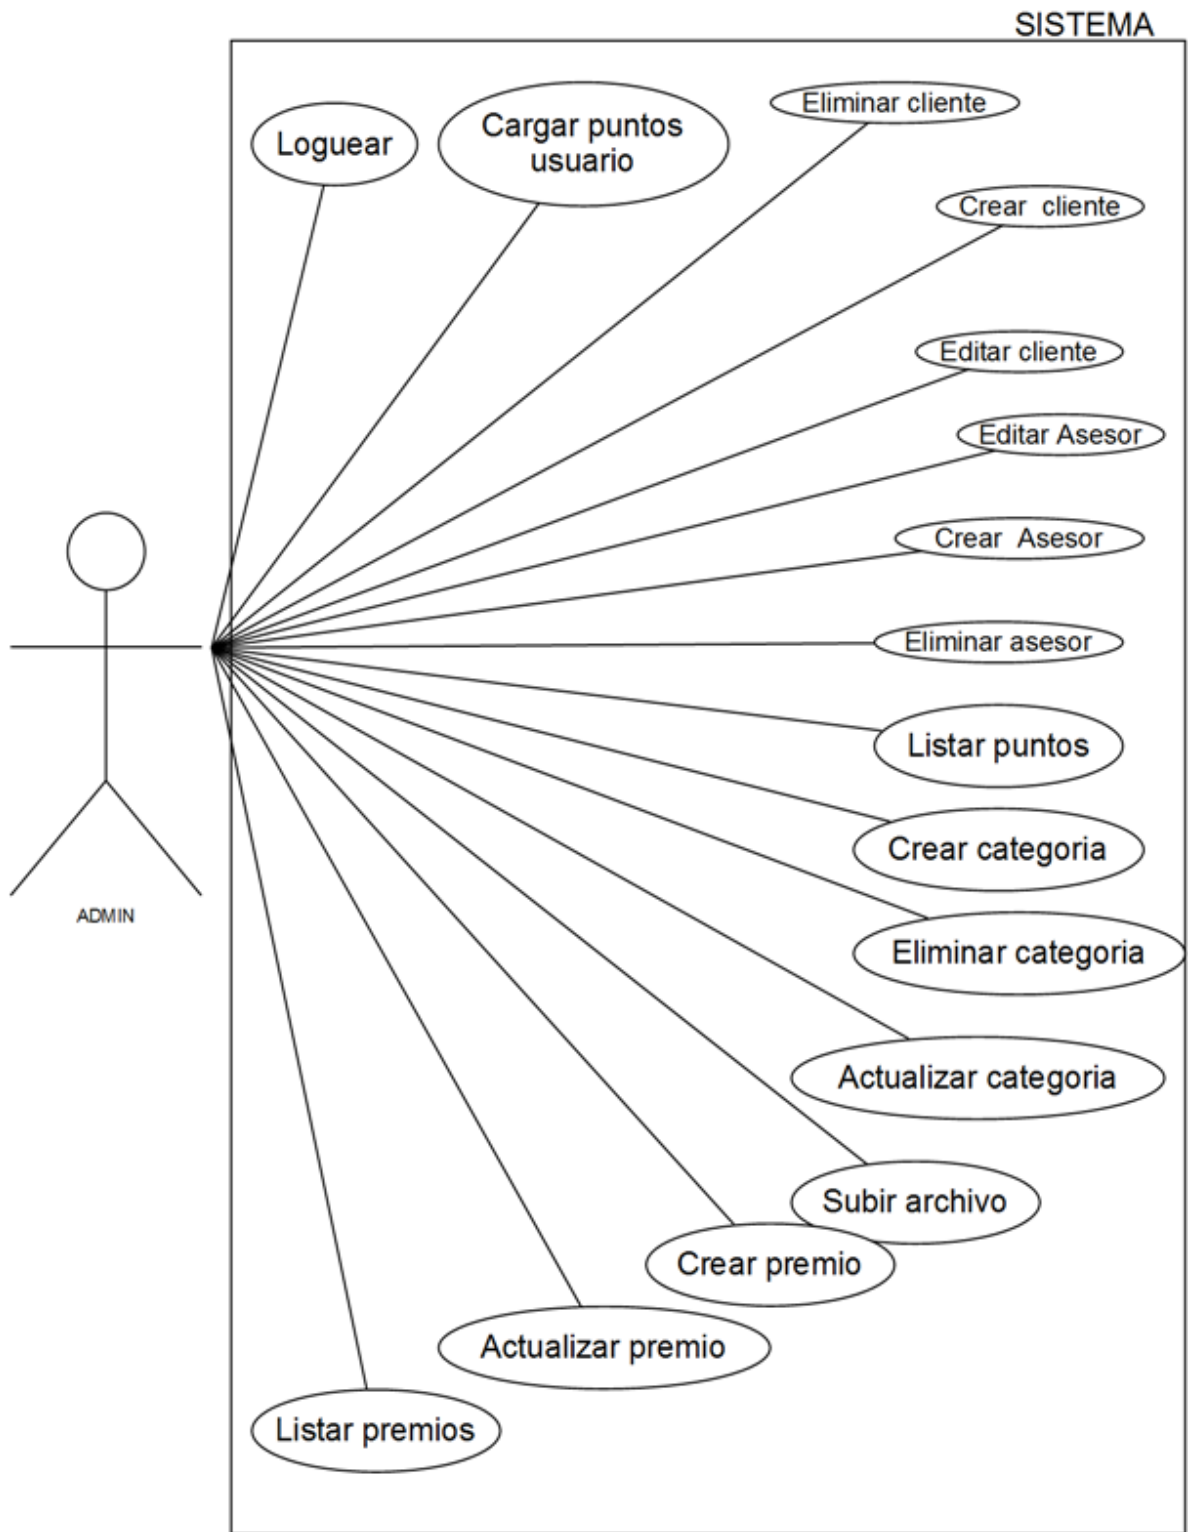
SISTEMA

Loguear

Cargar puntos usuario

Eliminar cliente

Crear cliente

Editar cliente

Editar Asesor

Crear Asesor

Eliminar asesor

Listar puntos

Crear categoria

Eliminar categoria

Actualizar categoria

Subir archivo

Crear premio

Actualizar premio

Listar premios

ADMIN